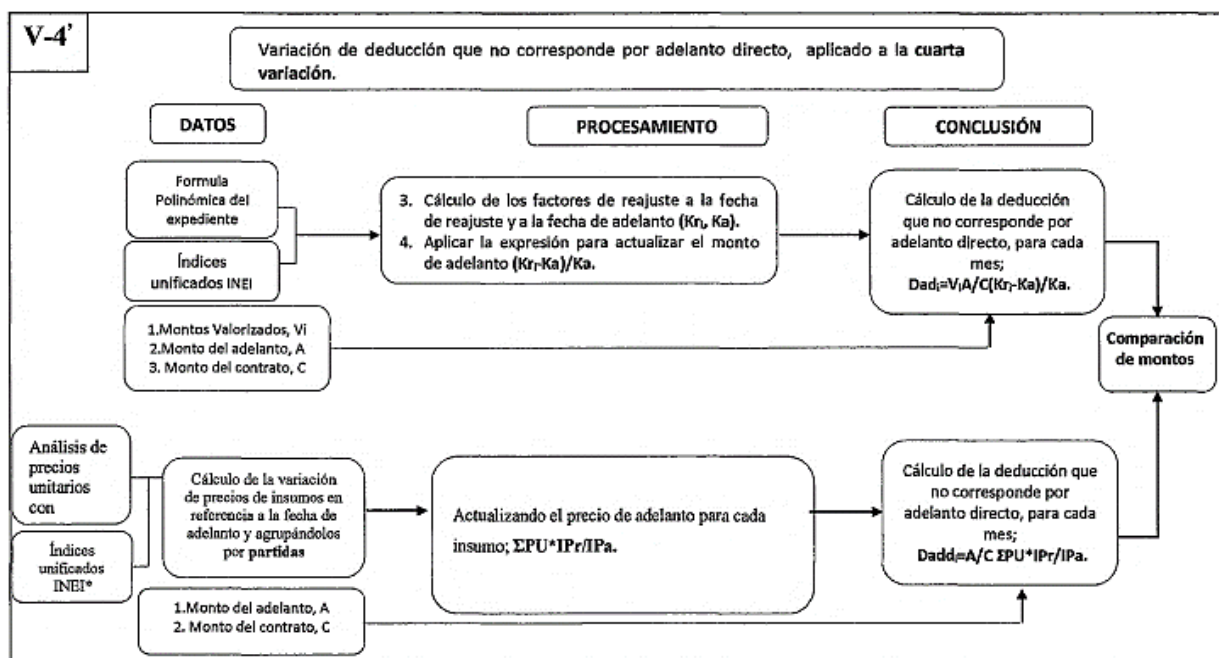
V-4'

Variación de deducción que no corresponde por adelanto directo, aplicado a la **cuarta variación**.

DATOS

PROCESAMIENTO

CONCLUSIÓN

Formula Polinómica del expediente

Índices unificados INEI

3. Cálculo de los factores de reajuste a la fecha de reajuste y a la fecha de adelanto (Kr$_i$, Ka).
4. Aplicar la expresión para actualizar el monto de adelanto (Kr$_i$-Ka)/Ka.

Cálculo de la deducción que no corresponde por adelanto directo, para cada mes;
Dad$_i$=V$_i$A/C(Kr$_i$-Ka)/Ka.

1.Montos Valorizados, Vi
2.Monto del adelanto, A
3. Monto del contrato, C

Comparación de montos

Análisis de precios unitarios con

Índices unificados INEI*

Cálculo de la variación de precios de insumos en referencia a la fecha de adelanto y agrupándolos por **partidas**

Actualizando el precio de adelanto para cada insumo; ΣPU*IPr/IPa.

Cálculo de la deducción que no corresponde por adelanto directo, para cada mes;
Dadd$_i$=A/C ΣPU*IPr/IPa.

1.Monto del adelanto, A
2. Monto del contrato, C